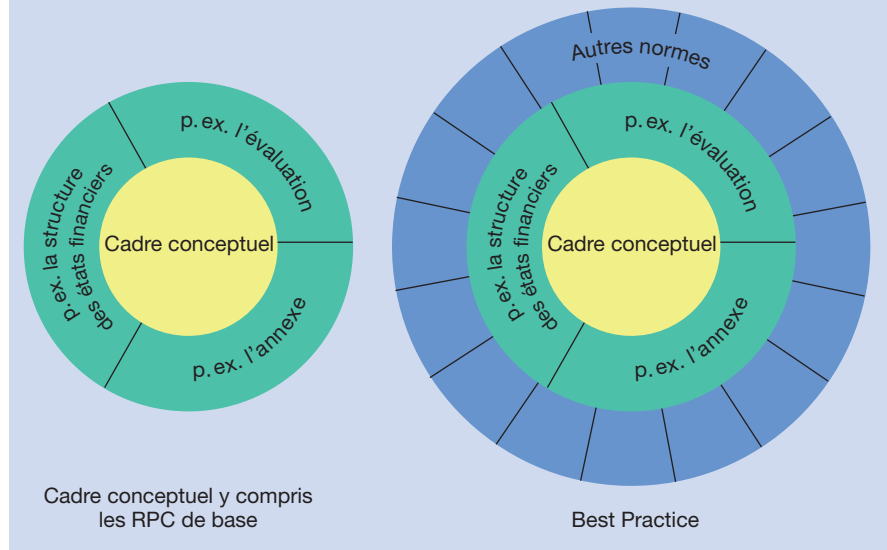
p. ex. l'évaluation

p. ex. la structure des états financiers

Cadre conceptuel

p. ex. l'annexe

Cadre conceptuel y compris les RPC de base

Autres normes

p. ex. l'évaluation

p. ex. la structure des états financiers

Cadre conceptuel

p. ex. l'annexe

Best Practice